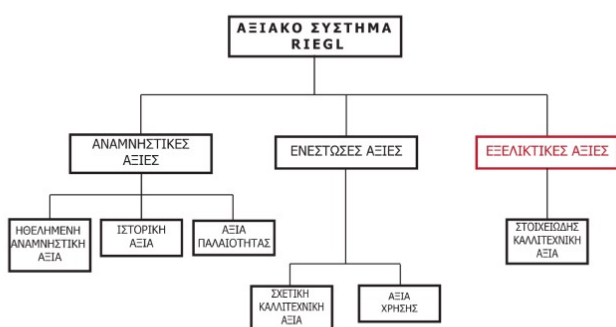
ΑΞΙΑΚΟ ΣΥΣΤΗΜΑ RIEGL

ΑΝΑΜΝΗΣΤΙΚΕΣ ΑΞΙΕΣ

ΕΝΕΣΤΩΣΕΣ ΑΞΙΕΣ

ΕΞΕΛΙΚΤΙΚΕΣ ΑΞΙΕΣ

ΗΘΕΛΗΜΕΝΗ ΑΝΑΜΝΗΣΤΙΚΗ ΑΞΙΑ

ΙΣΤΟΡΙΚΗ ΑΞΙΑ

ΑΞΙΑ ΠΑΛΑΙΟΤΗΤΑΣ

ΣΤΟΙΧΕΙΩΔΗΣ ΚΑΛΛΙΤΕΧΝΙΚΗ ΑΞΙΑ

ΣΧΕΤΙΚΗ ΚΑΛΛΙΤΕΧΝΙΚΗ ΑΞΙΑ

ΑΞΙΑ ΧΡΗΣΗΣ